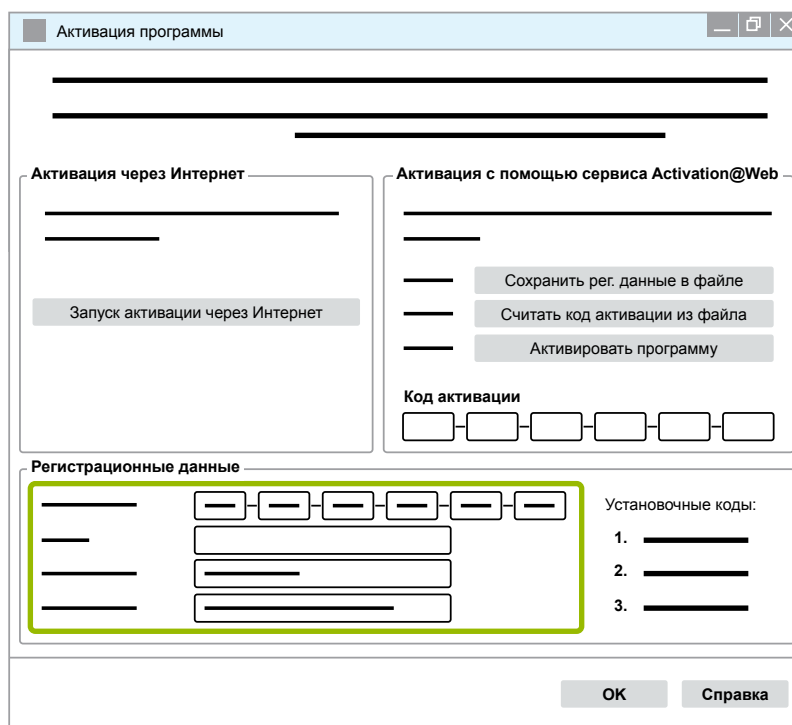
Активация программы

Активация через Интернет

Запуск активации через Интернет

Активация с помощью сервиса Activation@Web

Сохранить рег. данные в файле

Считать код активации из файла

Активировать программу

Код активации

Регистрационные данные

Установочные коды:

1.

2.

3.

OK

Справка